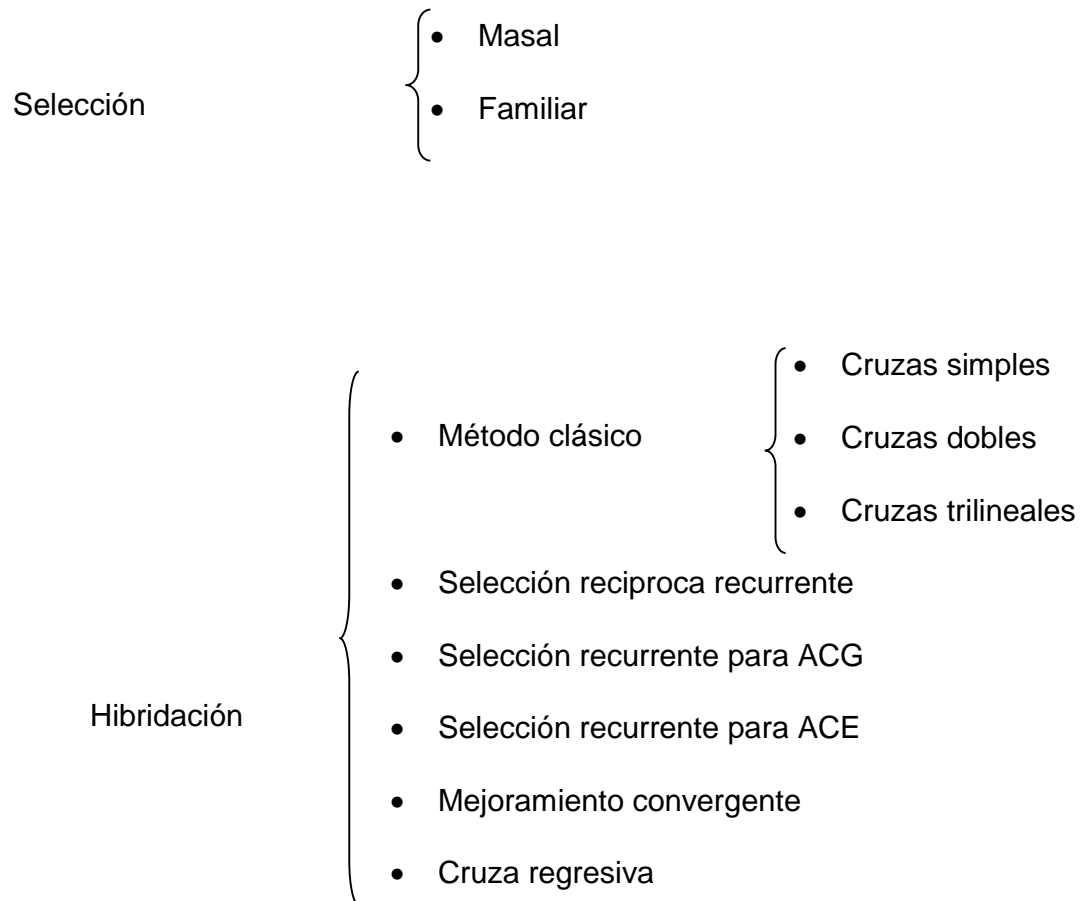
Selección

- Masal
- Familiar

Hibridación

- Método clásico
  - Cruzas simples
  - Cruzas dobles
  - Cruzas trilineales
- Selección reciproca recurrente
- Selección recurrente para ACG
- Selección recurrente para ACE
- Mejoramiento convergente
- Cruza regresiva